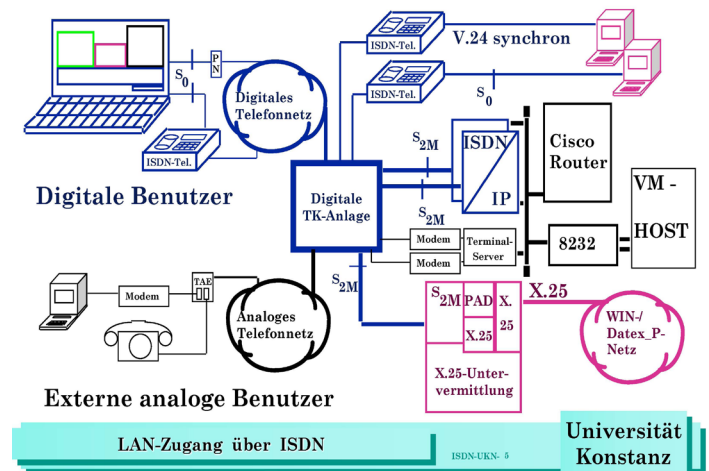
$S_0$
P N
Digitales Telefonnetz
ISDN-Tel.
ISDN-Tel.
V.24 synchron
ISDN-Tel.
$S_0$
$S_{2M}$
ISDN
IP
Cisco Router
VM - HOST
Digitale Benutzer
Digitale TK-Anlage
$S_{2M}$
Modem
Modem
Terminal-Server
8232
$S_{2M}$
X.25
Modem
TAE
Analoges Telefonnetz
$S_{2M}$ PAD
X. 25
X.25
WIN-/ Datex_P-Netz
X.25-Untervermittlung
Externe analoge Benutzer
LAN-Zugang über ISDN
ISDN-UKN- 5
Universität Konstanz